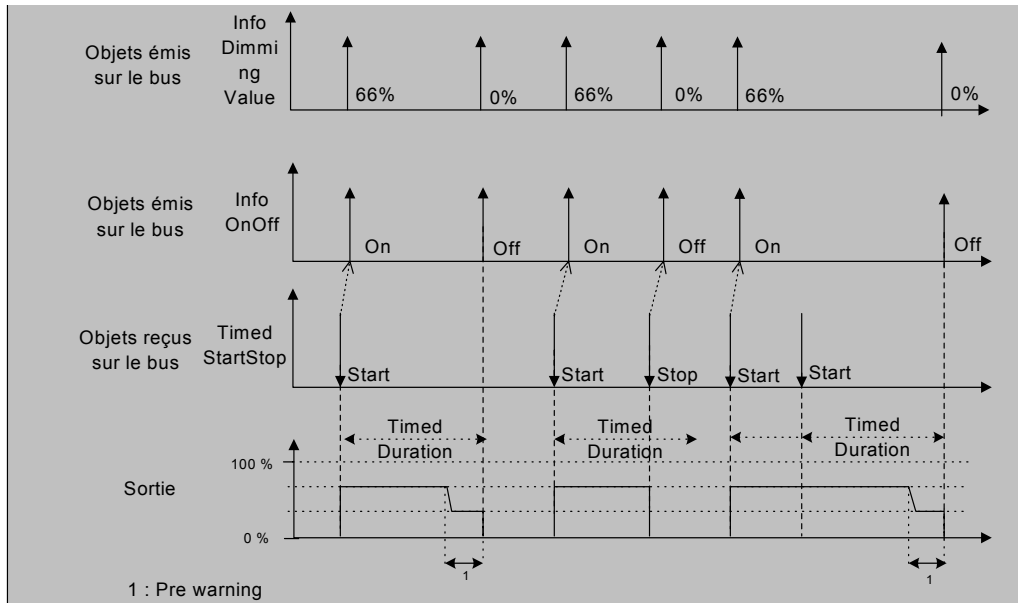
Objets émis sur le bus

Info Dimming Value

66%

0%

66%

0%

66%

0%

Objets émis sur le bus

Info OnOff

On

Off

On

Off

On

Off

Objets reçus sur le bus

Timed StartStop

Start

Start

Stop

Start

Start

Timed Duration

Timed Duration

Timed Duration

Sortie

100 %

0 %

1

1

1 : Pre warning